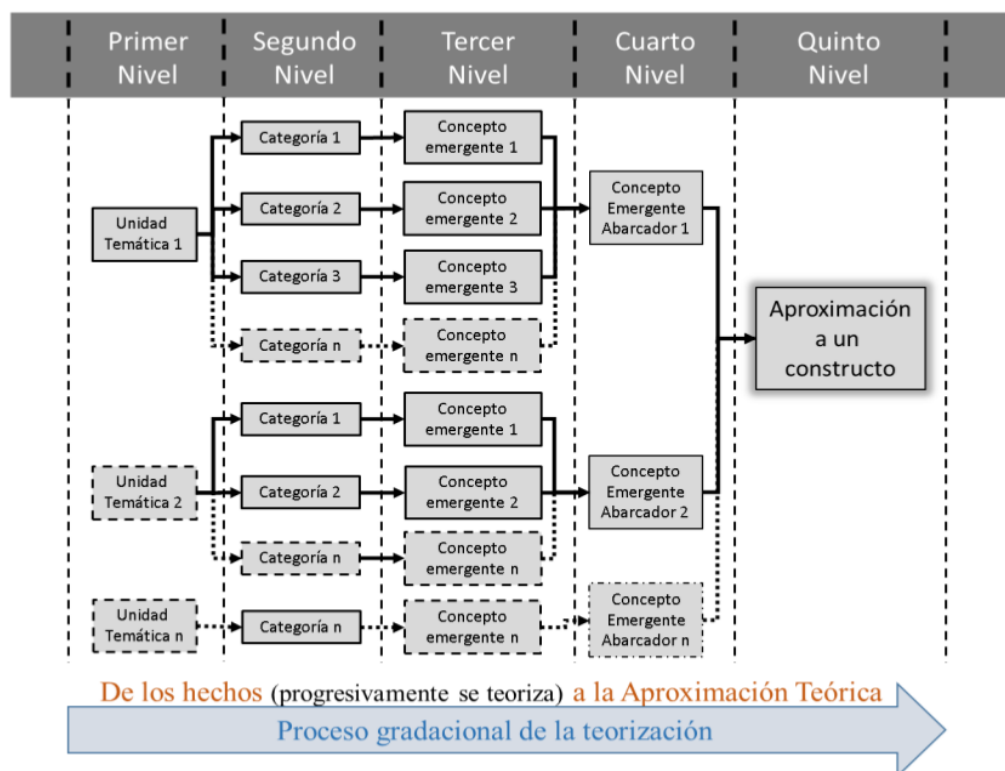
Primer Nivel
Segundo Nivel
Tercer Nivel
Cuarto Nivel
Quinto Nivel

Unidad Temática 1
Categoría 1
Categoría 2
Categoría 3
Categoría n
Concepto emergente 1
Concepto emergente 2
Concepto emergente 3
Concepto emergente n
Concepto Emergente Abarcador 1

Unidad Temática 2
Categoría 1
Categoría 2
Categoría n
Concepto emergente 1
Concepto emergente 2
Concepto emergente n
Concepto Emergente Abarcador 2

Unidad Temática n
Categoría n
Concepto emergente n
Concepto Emergente Abarcador n

Aproximación a un constructo

De los hechos (progresivamente se teoriza) a la Aproximación Teórica
Proceso gradacional de la teorización